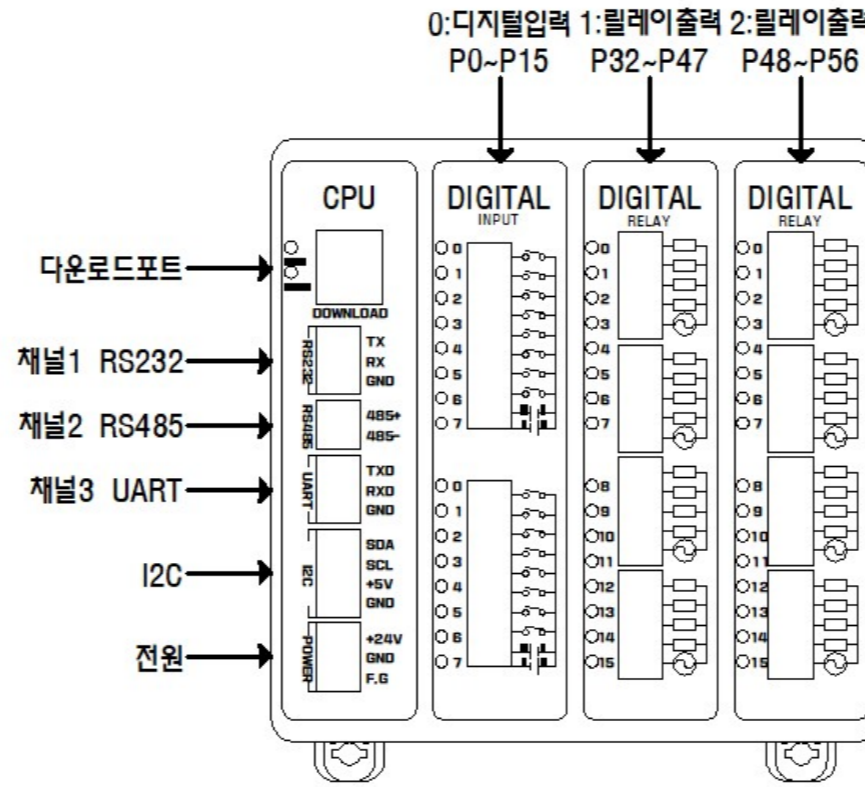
0:디지털입력 1:릴레이출력 2:릴레이출력
P0~P15 P32~P47 P48~P56

CPU
다운로드포트
DOWNLOAD
채널1 RS232
RS232
TX
RX
GND
채널2 RS485
RS485
485+
485-
채널3 UART
UART
TXD
RXD
GND
I2C
I2C
SDA
SCL
+5V
GND
전원
POWER
+24V
GND
F.G

DIGITAL
INPUT
0
1
2
3
4
5
6
7
0
1
2
3
4
5
6
7

DIGITAL
RELAY
0
1
2
3
4
5
6
7
8
9
10
11
12
13
14
15

DIGITAL
RELAY
0
1
2
3
4
5
6
7
8
9
10
11
12
13
14
15